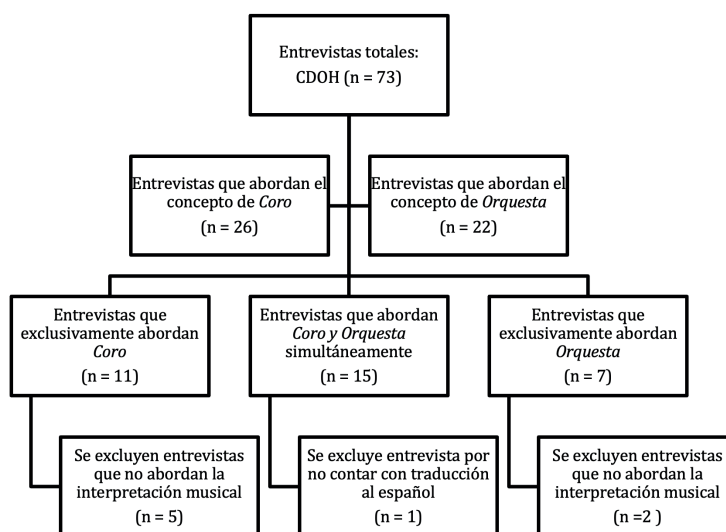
Entrevistas totales:
CDOH (n = 73)

Entrevistas que abordan el concepto de *Coro*
(n = 26)

Entrevistas que abordan el concepto de *Orquesta*
(n = 22)

Entrevistas que exclusivamente abordan *Coro*
(n = 11)

Entrevistas que abordan *Coro y Orquesta* simultáneamente
(n = 15)

Entrevistas que exclusivamente abordan *Orquesta*
(n = 7)

Se excluyen entrevistas que no abordan la interpretación musical
(n = 5)

Se excluye entrevista por no contar con traducción al español
(n = 1)

Se excluyen entrevistas que no abordan la interpretación musical
(n =2 )